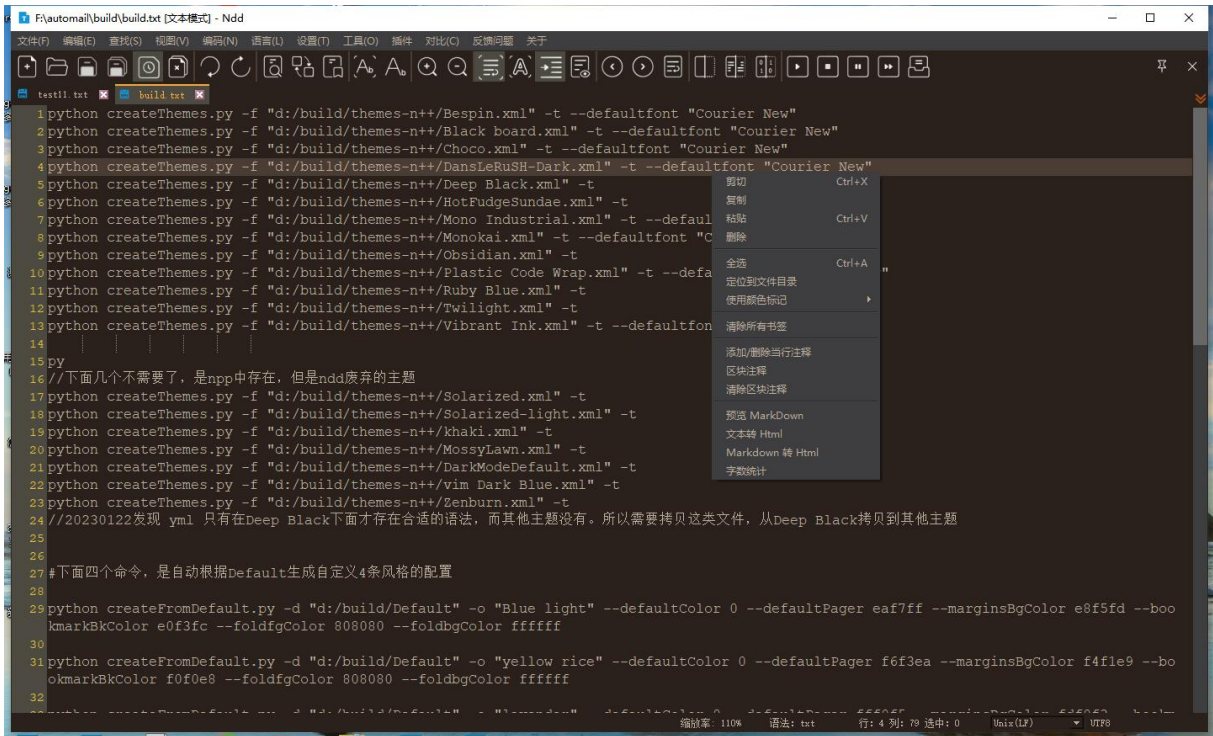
F:\automail\build\build.txt [文本模式] - Ndd

文件(F) 编辑(E) 查找(S) 视图(V) 编码(N) 语言(L) 设置(T) 工具(O) 插件 对比(C) 反馈问题 关于

test11.txt build.txt

1 python createThemes.py -f "d:/build/themes-n++/Bespin.xml" -t --defaultfont "Courier New"
2 python createThemes.py -f "d:/build/themes-n++/Black board.xml" -t --defaultfont "Courier New"
3 python createThemes.py -f "d:/build/themes-n++/Choco.xml" -t --defaultfont "Courier New"
4 python createThemes.py -f "d:/build/themes-n++/DansLeRuSH-Dark.xml" -t --defaultfont "Courier New"
5 python createThemes.py -f "d:/build/themes-n++/Deep Black.xml" -t
6 python createThemes.py -f "d:/build/themes-n++/HotFudgeSundae.xml" -t
7 python createThemes.py -f "d:/build/themes-n++/Mono Industrial.xml" -t --defaul
8 python createThemes.py -f "d:/build/themes-n++/Monokai.xml" -t --defaultfont "C
9 python createThemes.py -f "d:/build/themes-n++/Obsidian.xml" -t
10 python createThemes.py -f "d:/build/themes-n++/Plastic Code Wrap.xml" -t --defa "
11 python createThemes.py -f "d:/build/themes-n++/Ruby Blue.xml" -t
12 python createThemes.py -f "d:/build/themes-n++/Twilight.xml" -t
13 python createThemes.py -f "d:/build/themes-n++/Vibrant Ink.xml" -t --defaultfon
14
15 py
16 //下面几个不需要了，是npp中存在，但是ndd废弃的主题
17 python createThemes.py -f "d:/build/themes-n++/Solarized.xml" -t
18 python createThemes.py -f "d:/build/themes-n++/Solarized-light.xml" -t
19 python createThemes.py -f "d:/build/themes-n++/khaki.xml" -t
20 python createThemes.py -f "d:/build/themes-n++/MossyLawn.xml" -t
21 python createThemes.py -f "d:/build/themes-n++/DarkModeDefault.xml" -t
22 python createThemes.py -f "d:/build/themes-n++/vim Dark Blue.xml" -t
23 python createThemes.py -f "d:/build/themes-n++/Zenburn.xml" -t
24 //20230122发现 yml 只有在Deep Black下面才存在合适的语法，而其他主题没有。所以需要拷贝这类文件，从Deep Black拷贝到其他主题
25
26
27 #下面四个命令，是自动根据Default生成自定义4条风格的配置
28
29 python createFromDefault.py -d "d:/build/Default" -o "Blue light" --defaultColor 0 --defaultPager eaf7ff --marginsBgColor e8f5fd --bookmarkBkColor e0f3fc --foldfgColor 808080 --foldbgColor ffffff
30
31 python createFromDefault.py -d "d:/build/Default" -o "yellow rice" --defaultColor 0 --defaultPager f6f3ea --marginsBgColor f4f1e9 --bookmarkBkColor f0f0e8 --foldfgColor 808080 --foldbgColor ffffff
32

剪切 Ctrl+X
复制
粘贴 Ctrl+V
删除
全选 Ctrl+A
定位到文件目录
使用颜色标记
清除所有书签
添加/删除当行注释
区块注释
清除区块注释
预览 MarkDown
文本转 Html
Markdown 转 Html
字数统计

缩放率: 110% 语法: txt 行: 4 列: 79 选中: 0 Unix(LF) UTF8